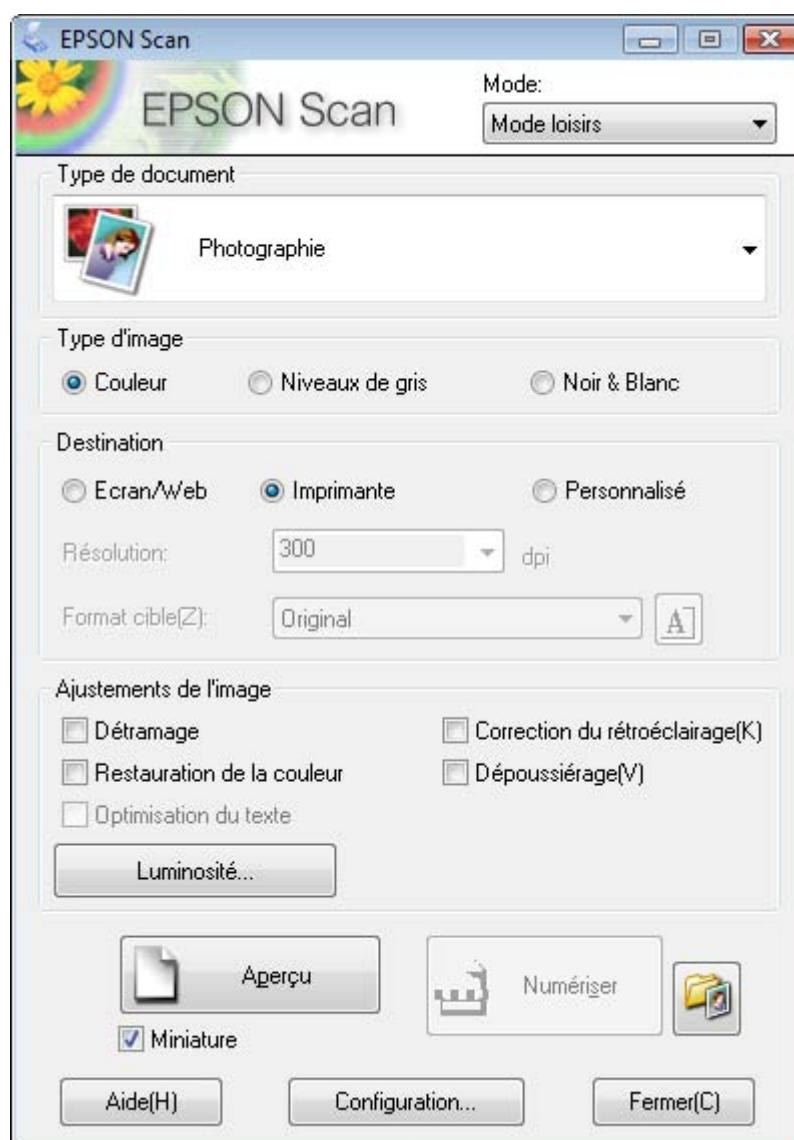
EPSON Scan

EPSON Scan

Mode:
Mode loisirs

Type de document
Photographie

Type d'image
Couleur
Niveaux de gris
Noir & Blanc

Destination
Ecran/Web
Imprimante
Personnalisé

Résolution:
300
dpi

Format cible(Z):
Original
A

Ajustements de l'image
Détramage
Correction du rétroéclairage(K)
Restauration de la couleur
Dépoussiérage(V)
Optimisation du texte
Luminosité...

Aperçu
Numériser
Miniature

Aide(H)
Configuration...
Fermer(C)